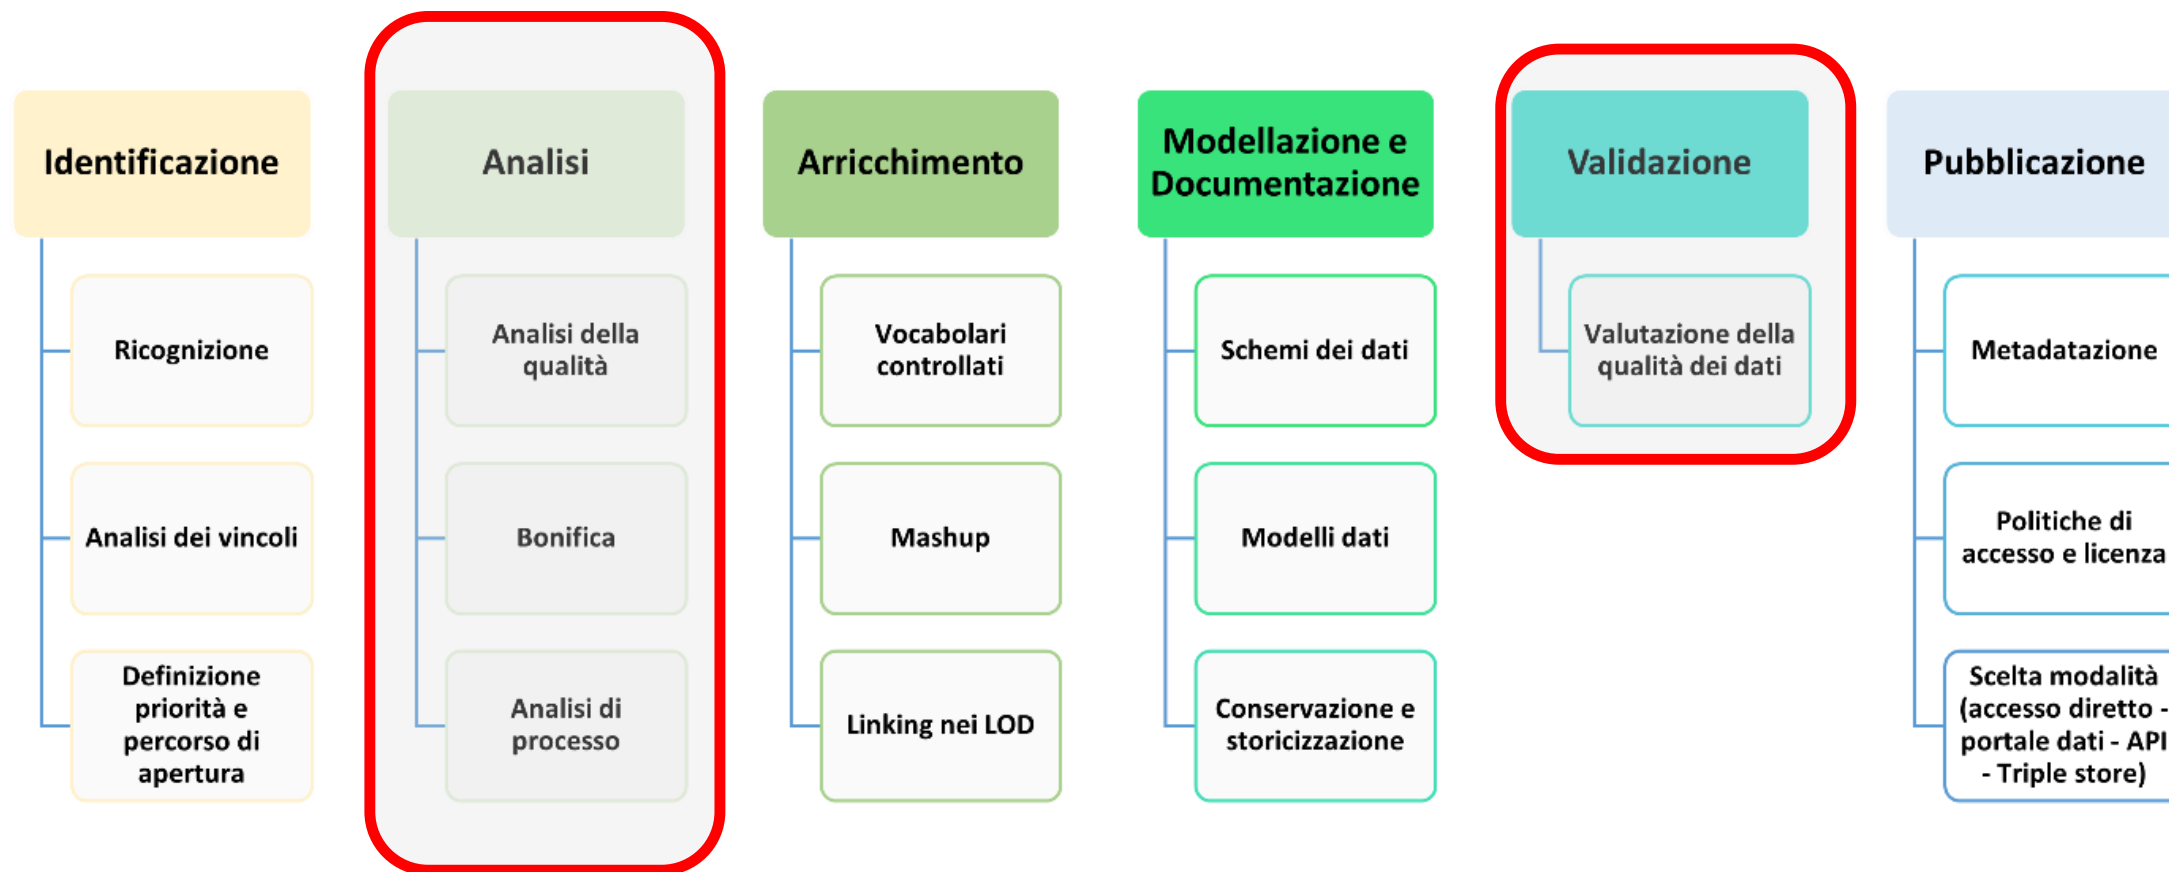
Identificazione

Ricognizione

Analisi dei vincoli

Definizione priorità e percorso di apertura

Analisi

Analisi della qualità

Bonifica

Analisi di processo

Arricchimento

Vocabolari controllati

Mashup

Linking nei LOD

Modellazione e Documentazione

Schemi dei dati

Modelli dati

Conservazione e storicizzazione

Validazione

Valutazione della qualità dei dati

Pubblicazione

Metadatazione

Politiche di accesso e licenza

Scelta modalità (accesso diretto - portale dati - API - Triple store)